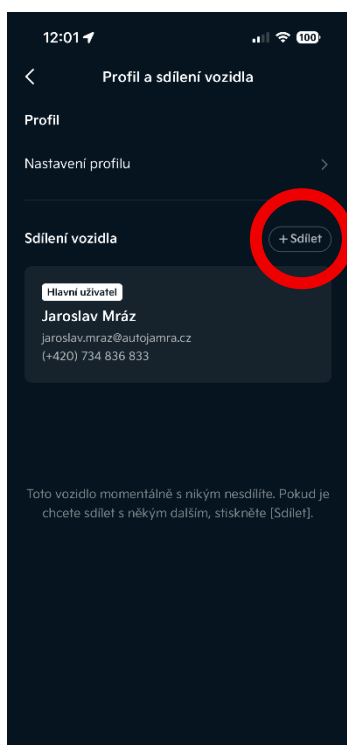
12:01

100

Profil a sdílení vozidla

Profil

Nastavení profilu

Sdílení vozidla

+ Sdílet

Hlavní uživatel

Jaroslav Mráz

jaroslav.mraz@autojamra.cz

(+420) 734 836 833

Toto vozidlo momentálně s nikým nesdílíte. Pokud je chcete sdílet s někým dalším, stiskněte [Sdílet].